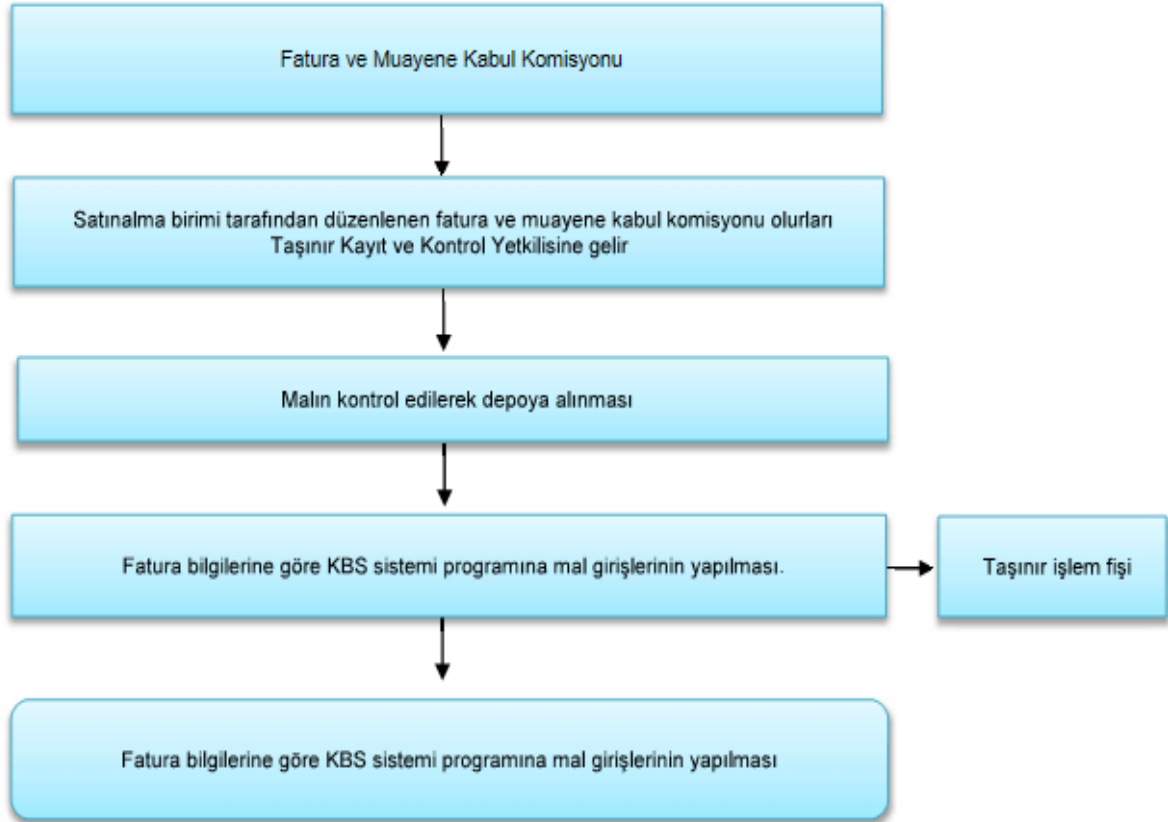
Fatura ve Muayene Kabul Komisyonu

Satınalma birimi tarafından düzenlenen fatura ve muayene kabul komisyonu olurları Taşınır Kayıt ve Kontrol Yetkilisine gelir

Malın kontrol edilerek depoya alınması

Fatura bilgilerine göre KBS sistemi programına mal girişlerinin yapılması.

Taşınır işlem fişi

Fatura bilgilerine göre KBS sistemi programına mal girişlerinin yapılması